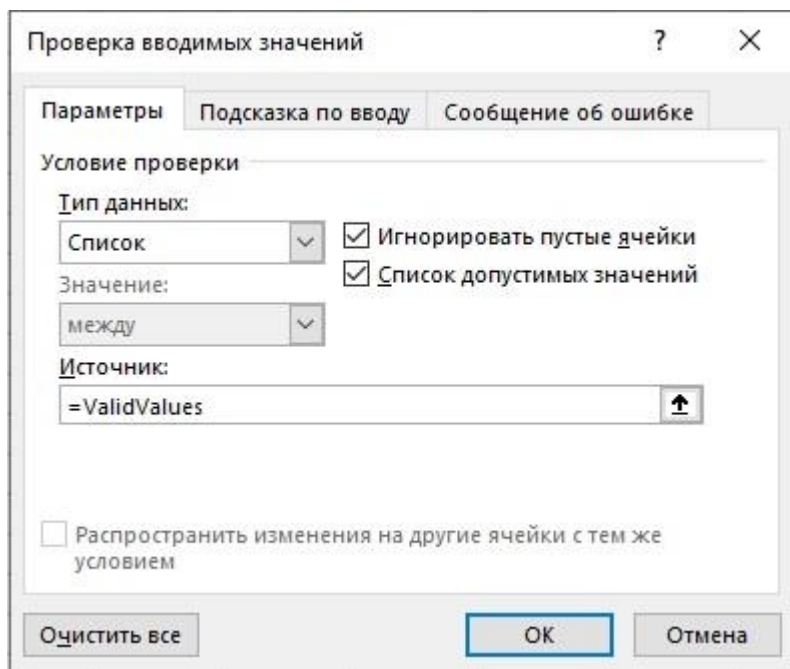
Проверка вводимых значений ? ×

Параметры | Подсказка по вводу | Сообщение об ошибке

Условие проверки

Тип данных:
Список

Игнорировать пустые ячейки
Список допустимых значений

Значение:
между

Источник:
=ValidValues

Распространить изменения на другие ячейки с тем же условием

Очистить все | ОК | Отмена